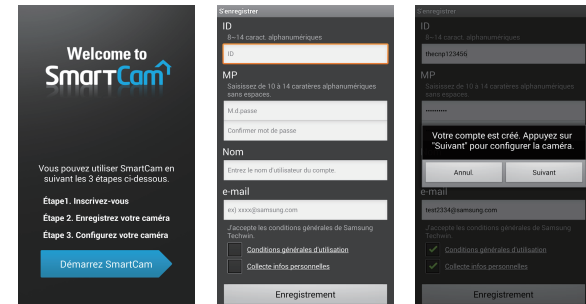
Welcome to
SmartCam

Vous pouvez utiliser SmartCam en suivant les 3 étapes ci-dessous.

Étape1. Inscrivez-vous
Étape 2. Enregistrez votre caméra
Étape 3. Configurez votre caméra

Démarrez SmartCam

S'enregistrer
ID
8~14 caract. alphanumériques
ID
MP
Saisissez de 10 à 14 caratères alphanumériques sans espaces.
M.d passe
Confirmer mot de passe
Nom
Entrez le nom d'utilisateur du compte.
e-mail
ex) xxxx@samsung.com
J'accepte les conditions générales de Samsung Techwin.
Conditions générales d'utilisation
Collecte infos personnelles
Enregistrement

S'enregistrer
ID
8~14 caract. alphanumériques
themp123456
MP
Saisissez de 10 à 14 caratères alphanumériques sans espaces.
..........
Votre compte est créé. Appuyez sur "Suivant" pour configurer la caméra.
Annul.
Suivant
e-mail
test2334@samsung.com
J'accepte les conditions générales de Samsung Techwin.
Conditions générales d'utilisation
Collecte infos personnelles
Enregistrement